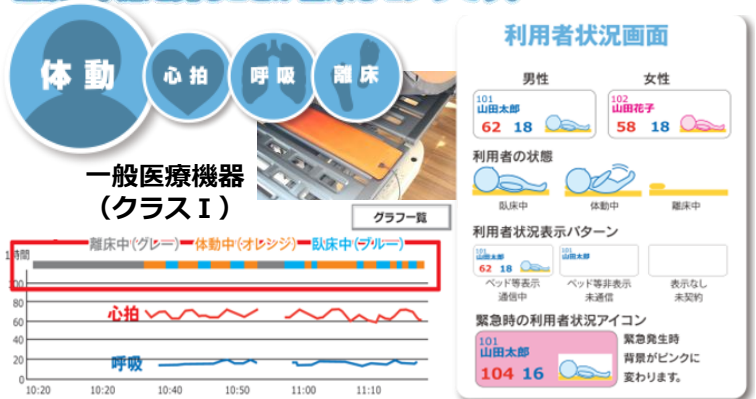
体動 心拍 呼吸 離床

一般医療機器
（クラスⅠ）

グラフ一覧

離床中（グレー） 体動中（オレンジ） 臥床中（ブルー）

1時間

100
80
60
40
20
0

心拍
呼吸

10:20 10:20 10:40 10:50 11:00 11:10

利用者状況画面

男性
101
山田太郎
62 18

女性
102
山田花子
58 18

利用者の状態
臥床中 体動中 離床中

利用者状況表示パターン
101
山田太郎
62 18
ベッド等表示
通信中

101
山田太郎
ベッド等非表示
未通信

表示なし
未契約

緊急時の利用者状況アイコン
101
山田太郎
104 16
緊急発生時
背景がピンクに
変わります。